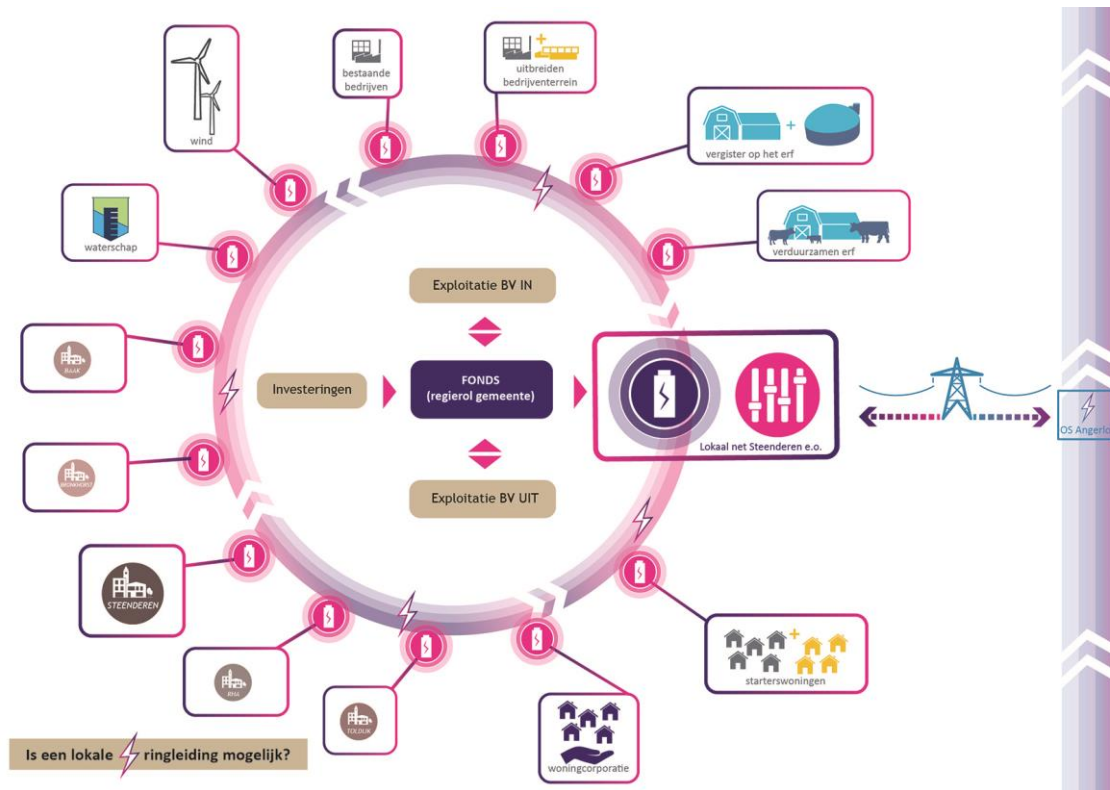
wind

bestaande bedrijven

uitbreiden bedrijventerrein

vergister op het erf

verduurzamen erf

waterschap

BAAK

Exploitatie BV IN

Investeringen

FONDS (regierol gemeente)

Lokaal net Steenderen e.o.

OS Angerlo

BRONKHORST

Exploitatie BV UIT

STEENDEREN

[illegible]

TOLDIJK

starterswoningen

woningcorporatie

Is een lokale ringleiding mogelijk?